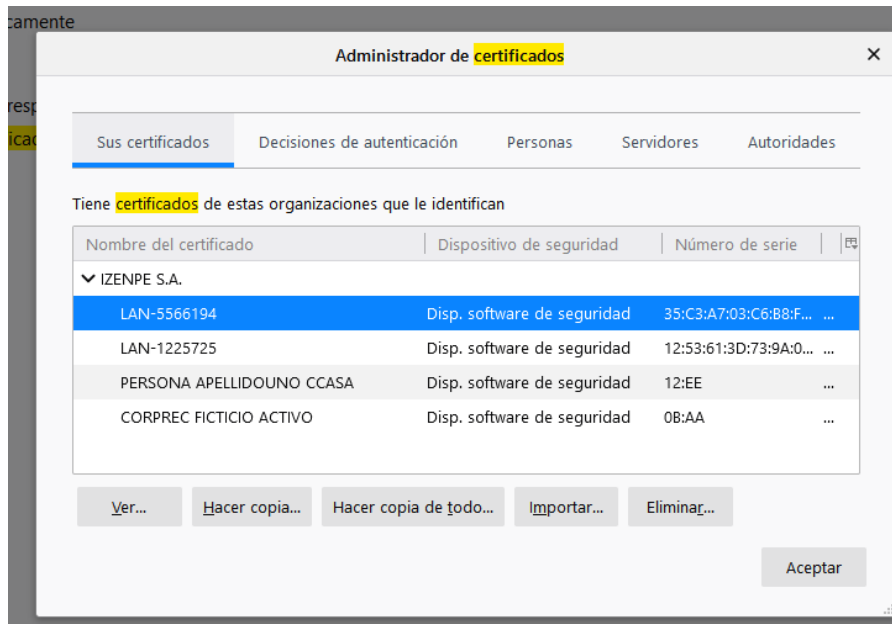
camente

resp

icad

Administrador de certificados

×

Sus certificados | Decisiones de autenticación | Personas | Servidores | Autoridades

Tiene certificados de estas organizaciones que le identifican

| Nombre del certificado | Dispositivo de seguridad | Número de serie | |
|---|---|---|---|
| ∨ IZENPE S.A. | | | |
| LAN-5566194 | Disp. software de seguridad | 35:C3:A7:03:C6:B8:F... | ... |
| LAN-1225725 | Disp. software de seguridad | 12:53:61:3D:73:9A:0... | ... |
| PERSONA APELLIDOUNO CCASA | Disp. software de seguridad | 12:EE | ... |
| CORPREC FICTICIO ACTIVO | Disp. software de seguridad | 0B:AA | ... |

Ver... | Hacer copia... | Hacer copia de todo... | Importar... | Eliminar...

Aceptar